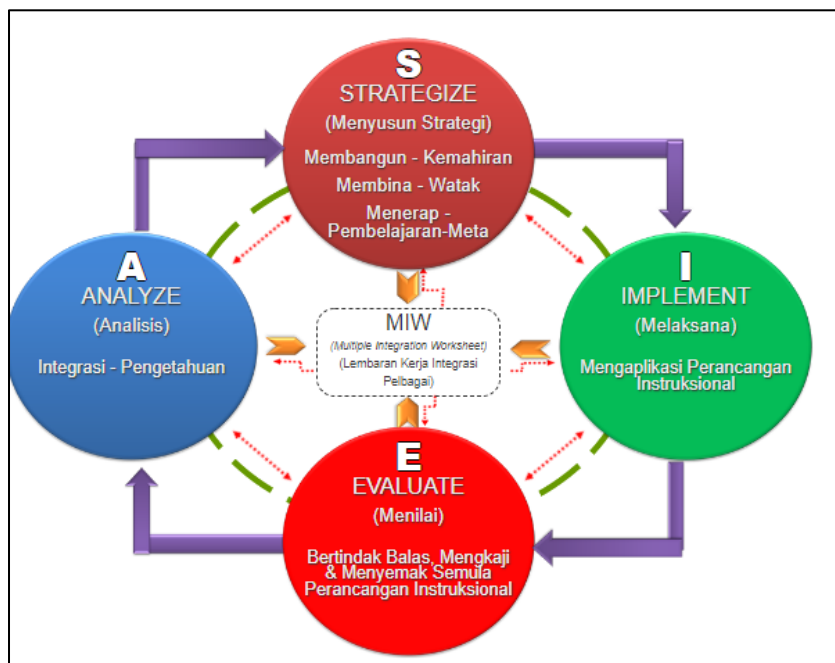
S
STRATEGIZE
(Menyusun Strategi)
Membangun - Kemahiran
Membina - Watak
Menerap - Pembelajaran-Meta

A
ANALYZE
(Analisis)
Integrasi - Pengetahuan

MIW
(Multiple Integration Worksheet)
(Lembaran Kerja Integrasi Pelbagai)

I
IMPLEMENT
(Melaksana)
Mengaplikasi Perancangan Instruksional

E
EVALUATE
(Menilai)
Bertindak Balas, Mengkaji & Menyemak Semula Perancangan Instruksional